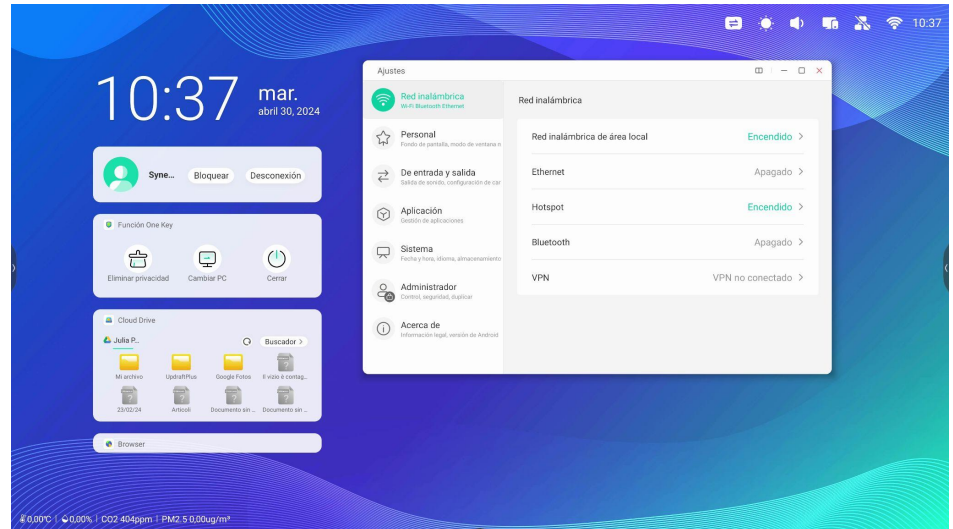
10:37

10:37 mar. abril 30, 2024

Syne... Bloquear Desconexión

Función One Key

Eliminar privacidad Cambiar PC Cerrar

Cloud Drive

Julia P... Buscador >

Mi archivo UpdraftPlus Google Fotos Il vizio è contag...

23/02/24 Articoli Documento sin ... Documento sin ...

Browser

Ajustes

Red inalámbrica
Wi-Fi Bluetooth Ethernet

Personal
Fondo de pantalla, modo de ventana n

De entrada y salida
Salida de sonido, configuración de car

Aplicación
Gestión de aplicaciones

Sistema
Fecha y hora, idioma, almacenamiento

Administrador
Control, seguridad, duplicar

Acerca de
Información legal, versión de Android

Red inalámbrica

| | |
|---|---|
| Red inalámbrica de área local | Encendido > |
| Ethernet | Apagado > |
| Hotspot | Encendido > |
| Bluetooth | Apagado > |
| VPN | VPN no conectado > |

0,0°C | 0,0% | CO2 404ppm | PM2.5 0,00ug/m³